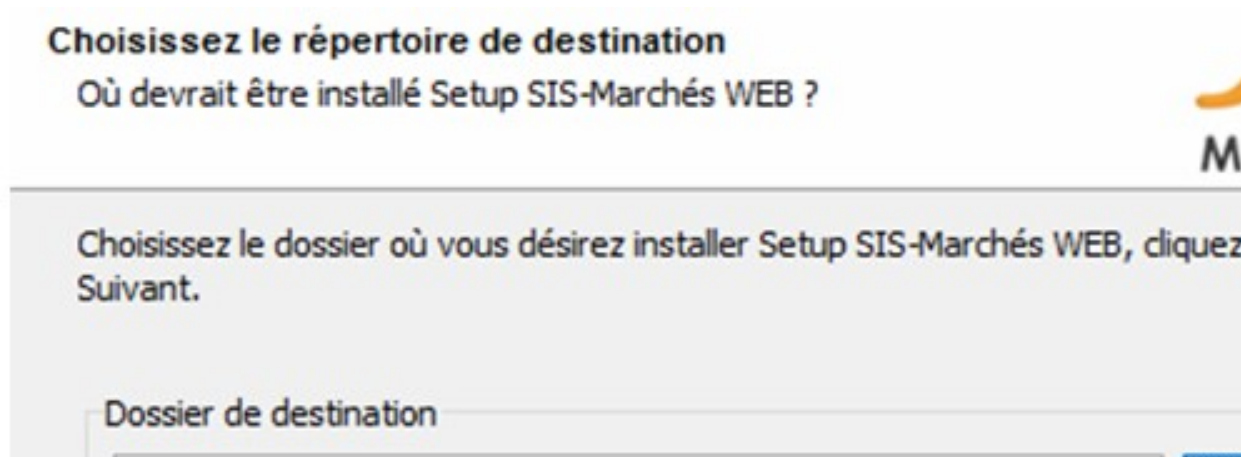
Choisissez le répertoire de destination

Où devrait être installé Setup SIS-Marchés WEB ?

M

Choisissez le dossier où vous désirez installer Setup SIS-Marchés WEB, cliquez Suivant.

Dossier de destination